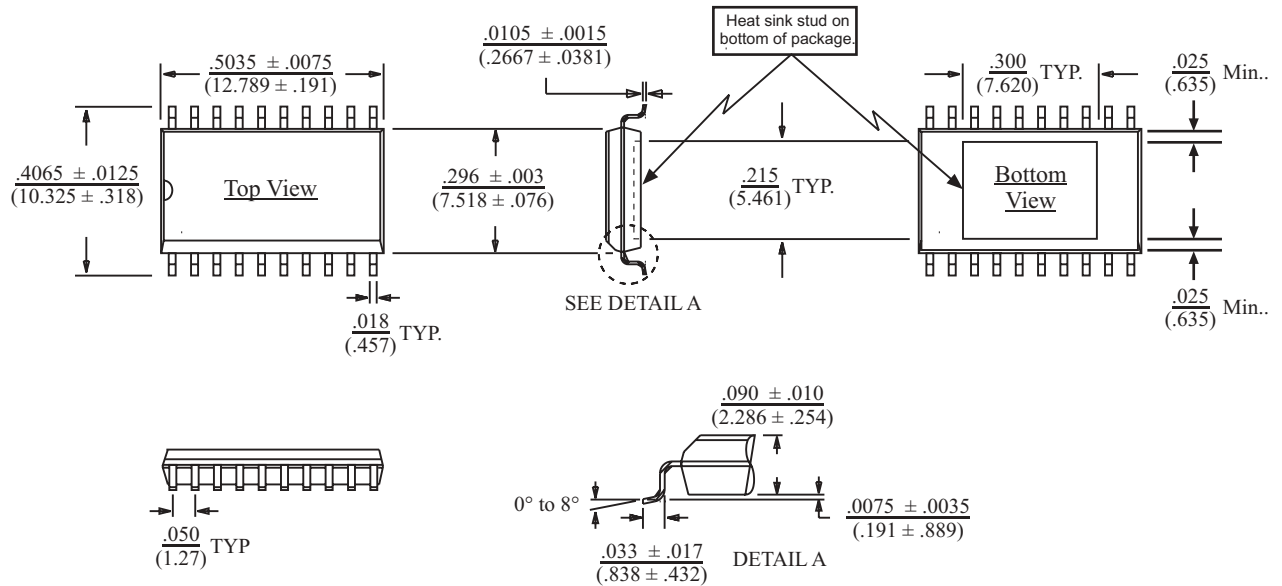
Heat sink stud on bottom of package.

$\frac{.0105 \pm .0015}{(.2667 \pm .0381)}$

$\frac{.5035 \pm .0075}{(12.789 \pm .191)}$

$\frac{.300}{(7.620)}$ TYP.

$\frac{.025}{(.635)}$ Min..

$\frac{.4065 \pm .0125}{(10.325 \pm .318)}$

Top View

$\frac{.296 \pm .003}{(7.518 \pm .076)}$

$\frac{.215}{(5.461)}$ TYP.

Bottom View

SEE DETAIL A

$\frac{.018}{(.457)}$ TYP.

$\frac{.025}{(.635)}$ Min..

$\frac{.090 \pm .010}{(2.286 \pm .254)}$

0° to 8°

$\frac{.0075 \pm .0035}{(.191 \pm .889)}$

$\frac{.050}{(1.27)}$ TYP

$\frac{.033 \pm .017}{(.838 \pm .432)}$

DETAIL A